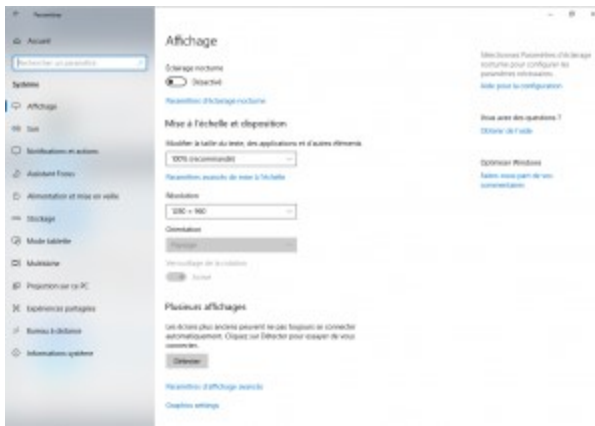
Paramètres

Accueil

Rechercher un paramètre

Système

Affichage

Son

Notifications et actions

Assistant Focus

Alimentation et mise en veille

Stockage

Mode tablette

Multitâche

Projection sur ce PC

Expériences partagées

Bureau à distance

Informations système

Affichage

Éclairage nocturne

Désactivé

Paramètres d'éclairage nocturne

Mise à l'échelle et disposition

Modifier la taille du texte, des applications et d'autres éléments

100% (recommandé)

Paramètres avancés de mise à l'échelle

Résolution

1280 × 960

Orientation

Paysage

Verrouillage de la rotation

Activé

Plusieurs affichages

Les écrans plus anciens peuvent ne pas toujours se connecter automatiquement. Cliquez sur Détecter pour essayer de vous connecter.

Détecter

Paramètres d'affichage avancés

Graphics settings

Sélectionnez Paramètres d'éclairage nocturne pour configurer les paramètres nécessaires.

Aide pour la configuration

Vous avez des questions ?

Obtenir de l'aide

Optimiser Windows

Faites-nous part de vos commentaires